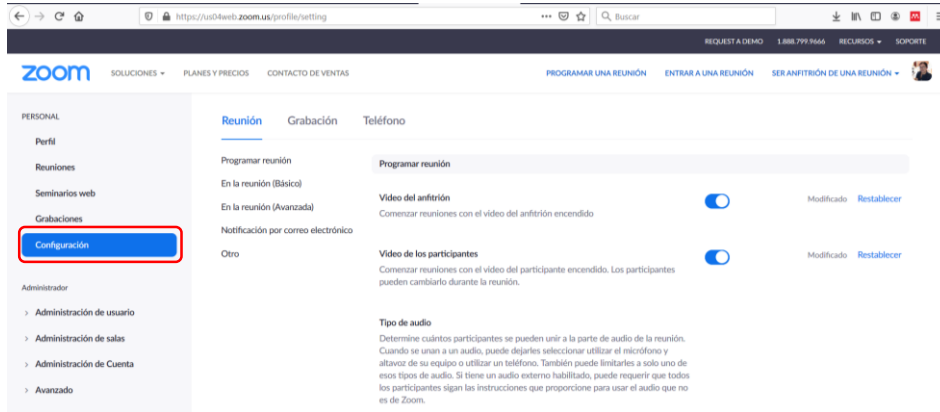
https://us04web.zoom.us/profile/setting

Buscar

REQUEST A DEMO 1.888.799.9666 RECURSOS SOPORTE

zoom SOLUCIONES PLANES Y PRECIOS CONTACTO DE VENTAS PROGRAMAR UNA REUNIÓN ENTRAR A UNA REUNIÓN SER ANFITRIÓN DE UNA REUNIÓN

PERSONAL

Perfil

Reuniones

Seminarios web

Grabaciones

Configuración

Administrador

Administración de usuario

Administración de salas

Administración de Cuenta

Avanzado

Reunión Grabación Teléfono

Programar reunión

En la reunión (Básico)

En la reunión (Avanzada)

Notificación por correo electrónico

Otro

Programar reunión

Video del anfitrión

Comenzar reuniones con el video del anfitrión encendido

Modificado Restablecer

Video de los participantes

Comenzar reuniones con el video del participante encendido. Los participantes pueden cambiarlo durante la reunión.

Modificado Restablecer

Tipo de audio

Determine cuántos participantes se pueden unir a la parte de audio de la reunión. Cuando se unan a un audio, puede dejarles seleccionar utilizar el micrófono y altavoz de su equipo o utilizar un teléfono. También puede limitarles a solo uno de esos tipos de audio. Si tiene un audio externo habilitado, puede requerir que todos los participantes sigan las instrucciones que proporcione para usar el audio que no es de Zoom.